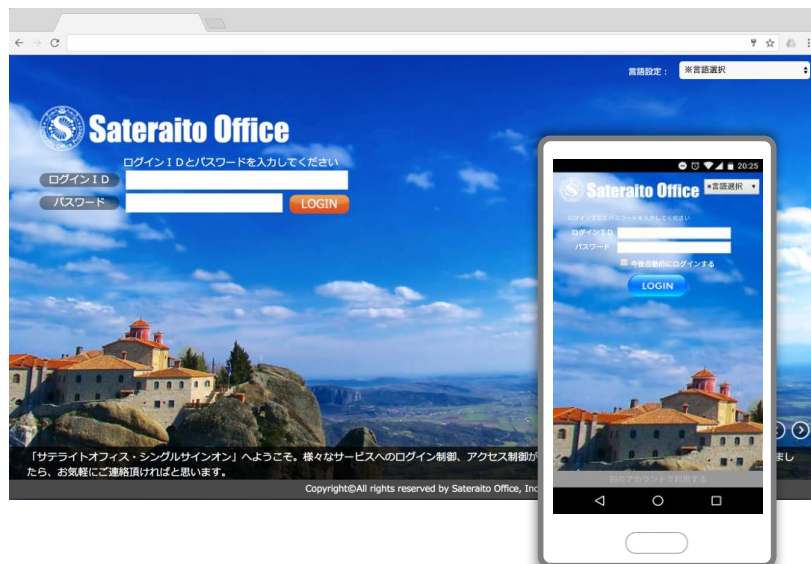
言語設定： ※言語選択

Sateraito Office

ログインＩＤとパスワードを入力してください

ログインＩＤ

パスワード

LOGIN

「サテライトオフィス・シングルサインオン」へようこそ。様々なサービスへのログイン制御、アクセス制御が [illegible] まし たら、お気軽にご連絡頂ければと思います。

Copyright©All rights reserved by Sateraito Office, Inc

20:25

Sateraito Office

※言語選択

ログインＩＤとパスワードを入力してください

ログインＩＤ

パスワード

今後自動的にログインする

LOGIN

別のアカウントで利用する